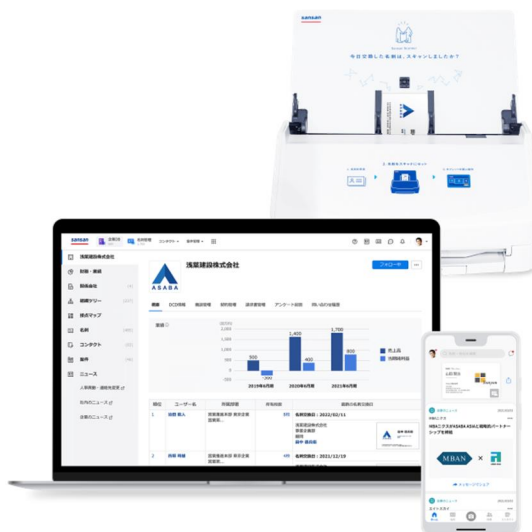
Sansan

今日交換した名刺は、スキャンしましたか？

浅葉建設株式会社

ASABA

フォロー

2019年6月期
2020年6月期
2021年6月期

1,400
1,700
500
400
800

名刺交換日：2021/02/11
名刺交換日：2021/12/19

MBAN

ニュース